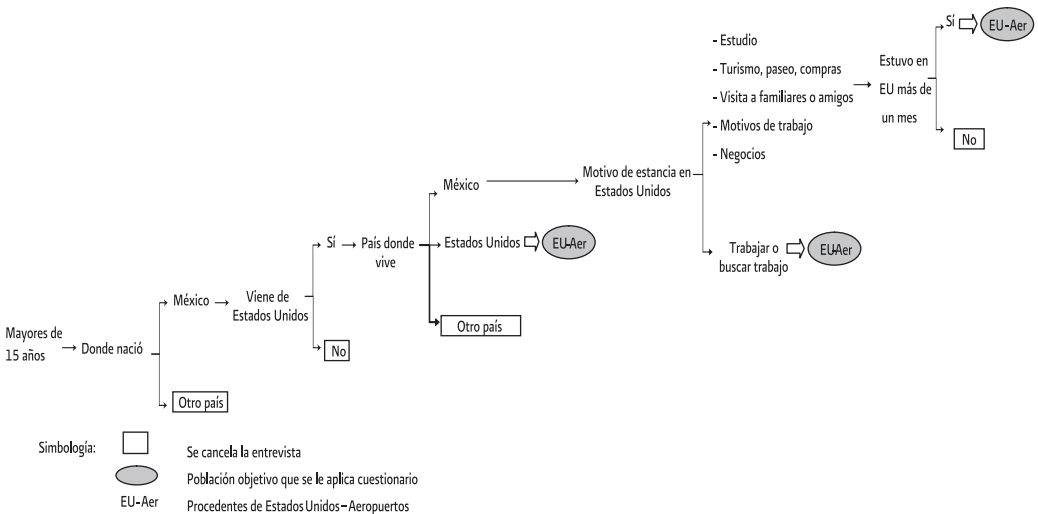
Mayores de 15 años → Donde nació

México

Viene de Estados Unidos

Sí → País donde vive

México

Motivo de estancia en Estados Unidos

- Estudio
- Turismo, paseo, compras
- Visita a familiares o amigos
- Motivos de trabajo
- Negocios

Estuvo en EU más de un mes

Sí EU-Aer

No

Trabajar o buscar trabajo EU-Aer

Estados Unidos EU-Aer

Otro país

No

Otro país

Simbología:

Se cancela la entrevista

Población objetivo que se le aplica cuestionario

EU-Aer Procedentes de Estados Unidos – Aeropuertos